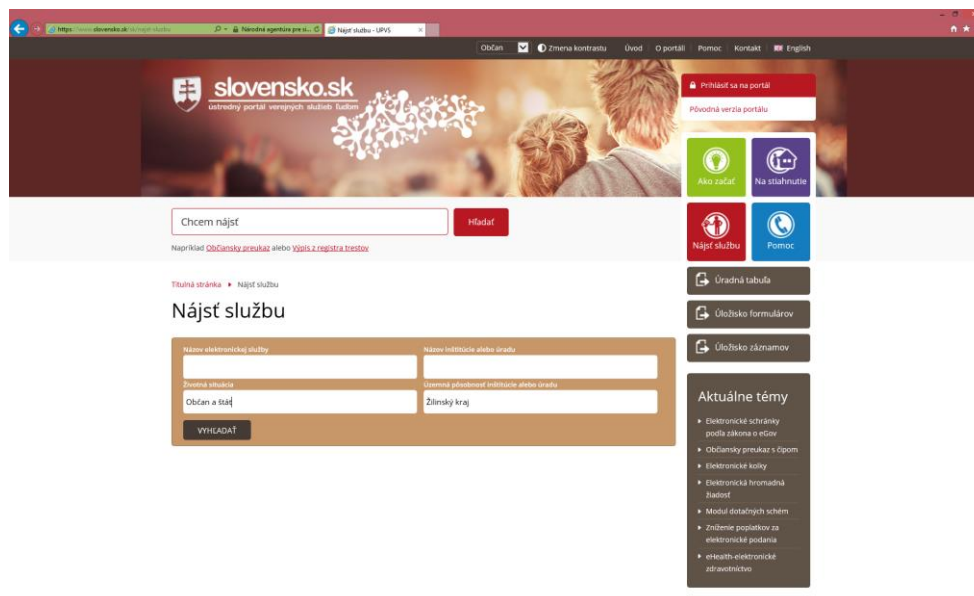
https://www.slovensko.sk/sk/najst-sluzbu
Národná agentúra pre si...
Nájsť službu - ÚPVS

Občan
Zmena kontrastu
Úvod
O portáli
Pomoc
Kontakt
English

slovensko.sk
ústredný portál verejných služieb ľuďom

Prihlásiť sa na portál
Pôvodná verzia portálu

Ako začať
Na stiahnutie
Nájsť službu
Pomoc

Chcem nájsť
Hľadať
Napríklad Občiansky preukaz alebo Výpis z registra trestov

Titulná stránka ▸ Nájsť službu

Nájsť službu

Názov elektronickej služby
Názov inštitúcie alebo úradu
Životná situácia
Občan a štát
Územná pôsobnosť inštitúcie alebo úradu
Žilinský kraj
VYHĽADAŤ

Úradná tabuľa
Úložisko formulárov
Úložisko záznamov

Aktuálne témy
Elektronické schránky podľa zákona o eGov
Občiansky preukaz s čipom
Elektronické kolky
Elektronická hromadná žiadosť
Modul dotačných schém
Zníženie poplatkov za elektronické podania
eHealth-elektronické zdravotníctvo